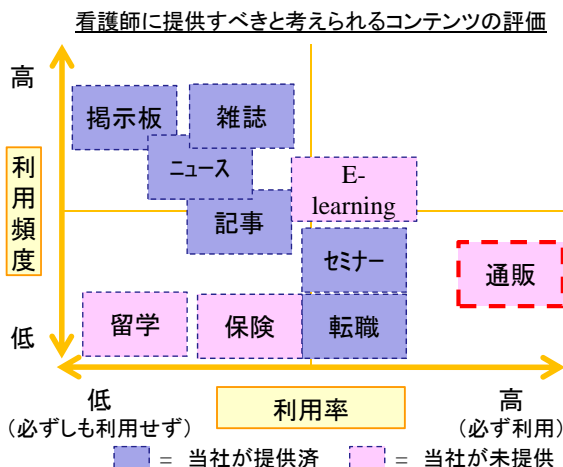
看護師に提供すべきと考えられるコンテンツの評価

高

利用頻度

低

掲示板

雑誌

ニュース

E-learning

記事

セミナー

通販

留学

保険

転職

低
（必ずしも利用せず）

利用率

高
（必ず利用）

= 当社が提供済

= 当社が未提供